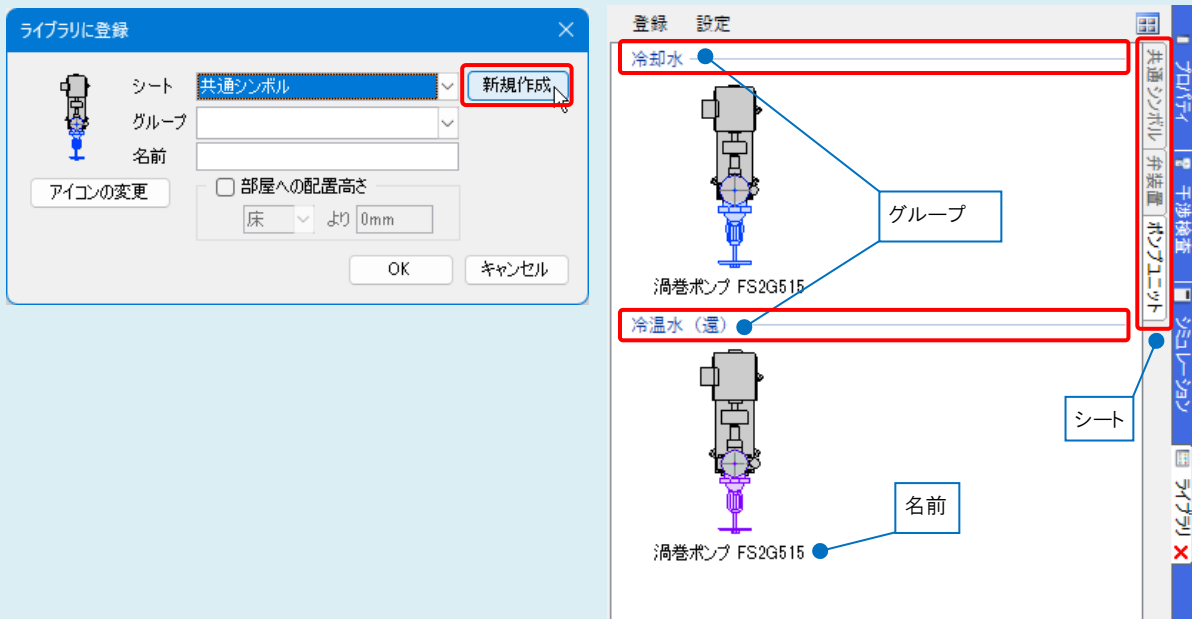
ライブラリに登録

シート 共通シンボル 新規作成
グループ
名前
アイコンの変更
部屋への配置高さ
床 より 0mm
OK キャンセル

登録 設定

冷却水
渦巻ポンプ FS2G515
冷温水（還）
渦巻ポンプ FS2G515

グループ
シート
名前

共通シンボル
弁装置
ポンプユニット

プロパティ
干渉検査
シミュレーション
ライブラリ